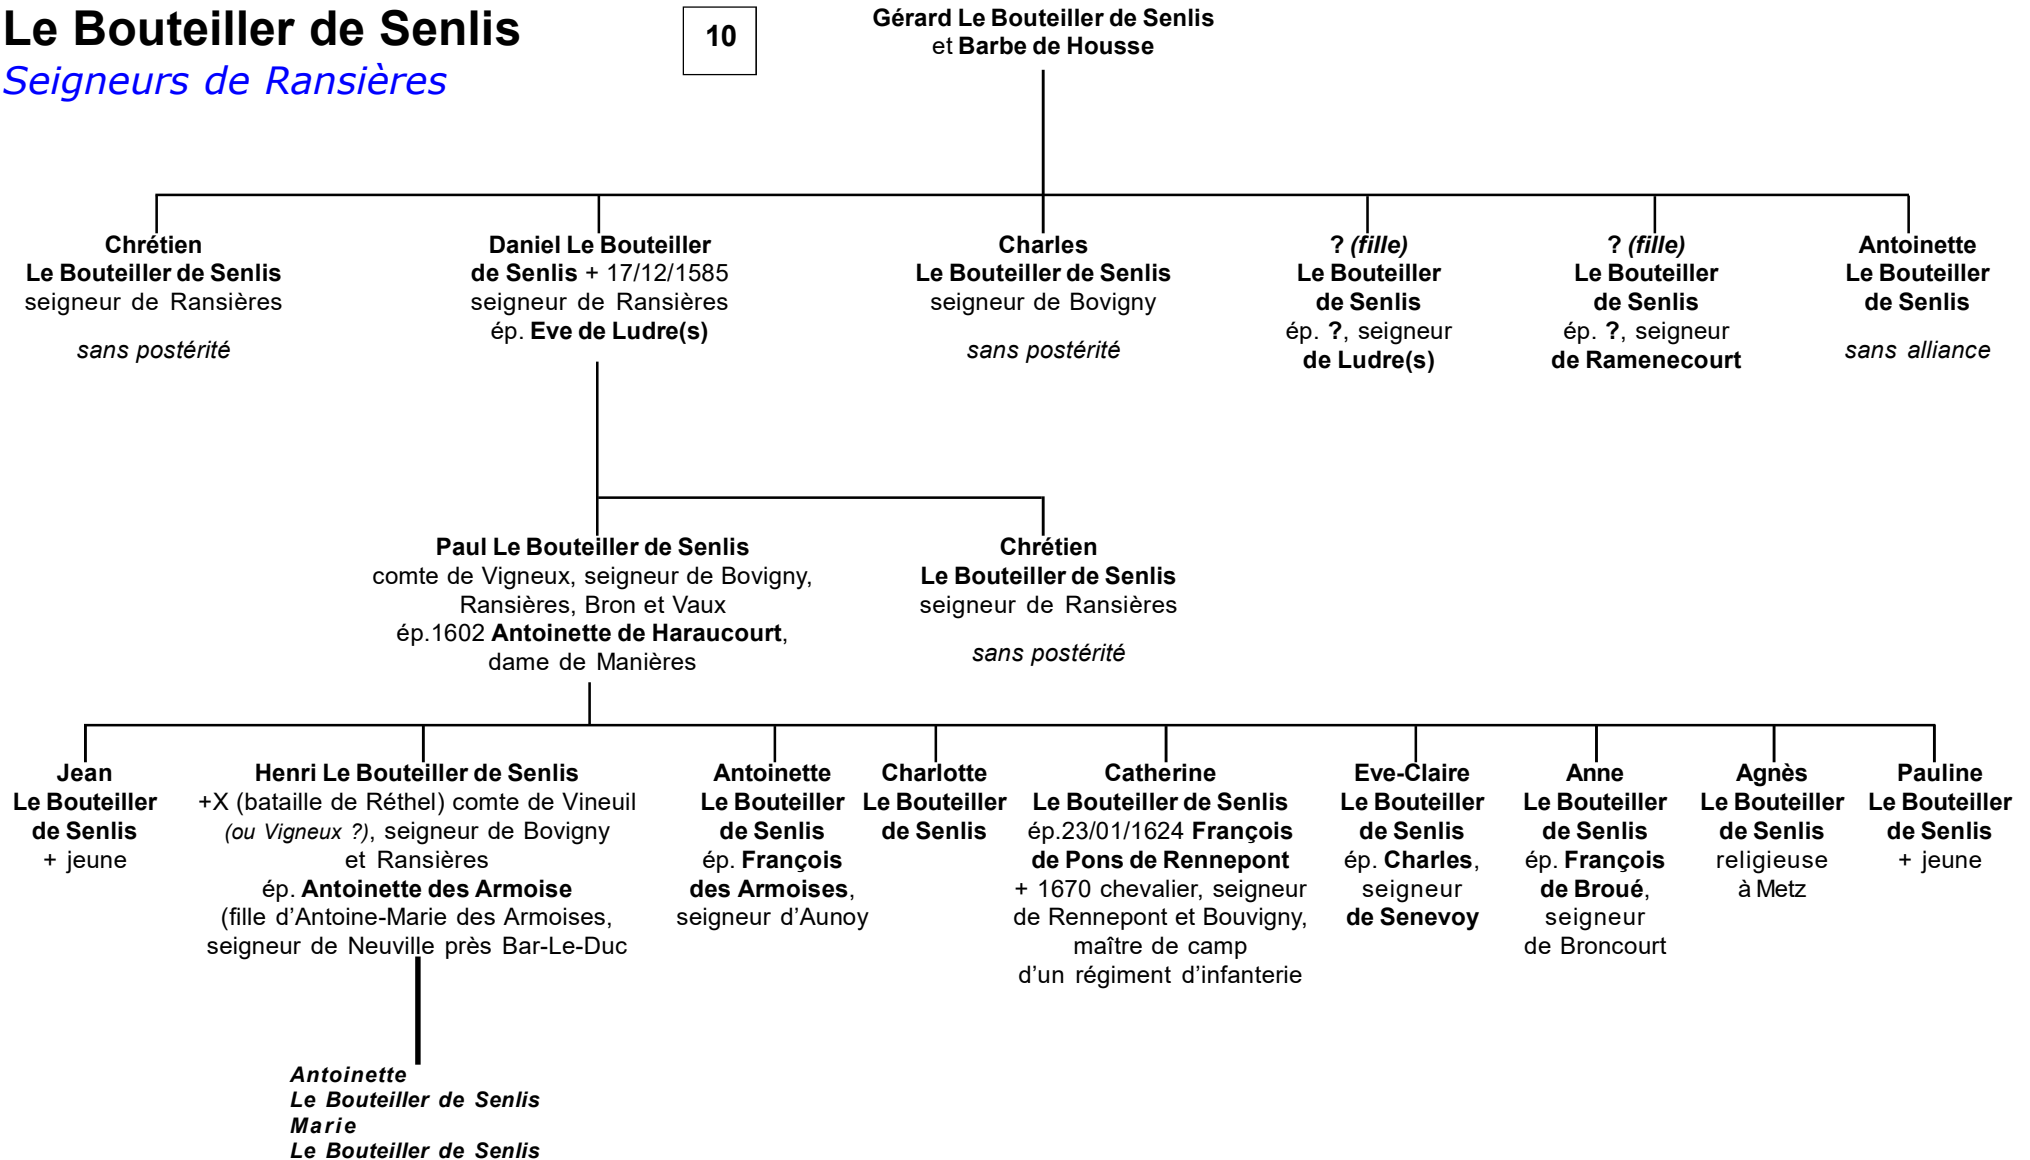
Le Bouteiller de Senlis
Seigneurs de Ransières

10

Gérard Le Bouteiller de Senlis
et Barbe de Housse

Chrétien
Le Bouteiller de Senlis
seigneur de Ransières

sans postérité

Daniel Le Bouteiller
de Senlis + 17/12/1585
seigneur de Ransières
ép. Eve de Ludre(s)

Charles
Le Bouteiller de Senlis
seigneur de Bovigny

sans postérité

? (fille)
Le Bouteiller
de Senlis
ép. ?, seigneur
de Ludre(s)

? (fille)
Le Bouteiller
de Senlis
ép. ?, seigneur
de Ramenecourt

Antoinette
Le Bouteiller
de Senlis

sans alliance

Paul Le Bouteiller de Senlis
comte de Vigneux, seigneur de Bovigny,
Ransières, Bron et Vaux
ép.1602 Antoinette de Haraucourt,
dame de Manières

Chrétien
Le Bouteiller de Senlis
seigneur de Ransières

sans postérité

Jean
Le Bouteiller
de Senlis
+ jeune

Henri Le Bouteiller de Senlis
+X (bataille de Réthel) comte de Vineuil
(ou Vigneux ?), seigneur de Bovigny
et Ransières
ép. Antoinette des Armoise
(fille d'Antoine-Marie des Armoises,
seigneur de Neuville près Bar-Le-Duc

Antoinette
Le Bouteiller
de Senlis
ép. François
des Armoises,
seigneur d'Aunoy

Charlotte
Le Bouteiller
de Senlis

Catherine
Le Bouteiller de Senlis
ép.23/01/1624 François
de Pons de Rennepont
+ 1670 chevalier, seigneur
de Rennepont et Bouvigny,
maître de camp
d'un régiment d'infanterie

Eve-Claire
Le Bouteiller
de Senlis
ép. Charles,
seigneur
de Senevoy

Anne
Le Bouteiller
de Senlis
ép. François
de Broué,
seigneur
de Broncourt

Agnès
Le Bouteiller
de Senlis
religieuse
à Metz

Pauline
Le Bouteiller
de Senlis
+ jeune

Antoinette
Le Bouteiller de Senlis
Marie
Le Bouteiller de Senlis